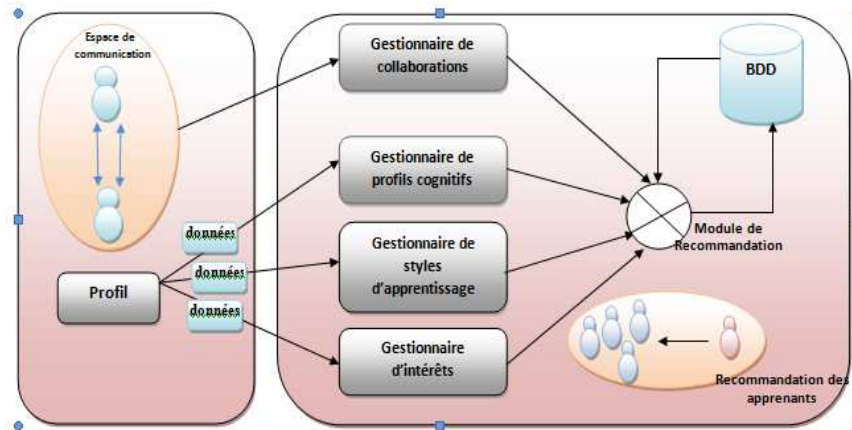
Espace de communication

Profil

données

données

données

Gestionnaire de collaborations

Gestionnaire de profils cognitifs

Gestionnaire de styles d'apprentissage

Gestionnaire d'intérêts

BDD

Module de Recommandation

Recommandation des apprenants